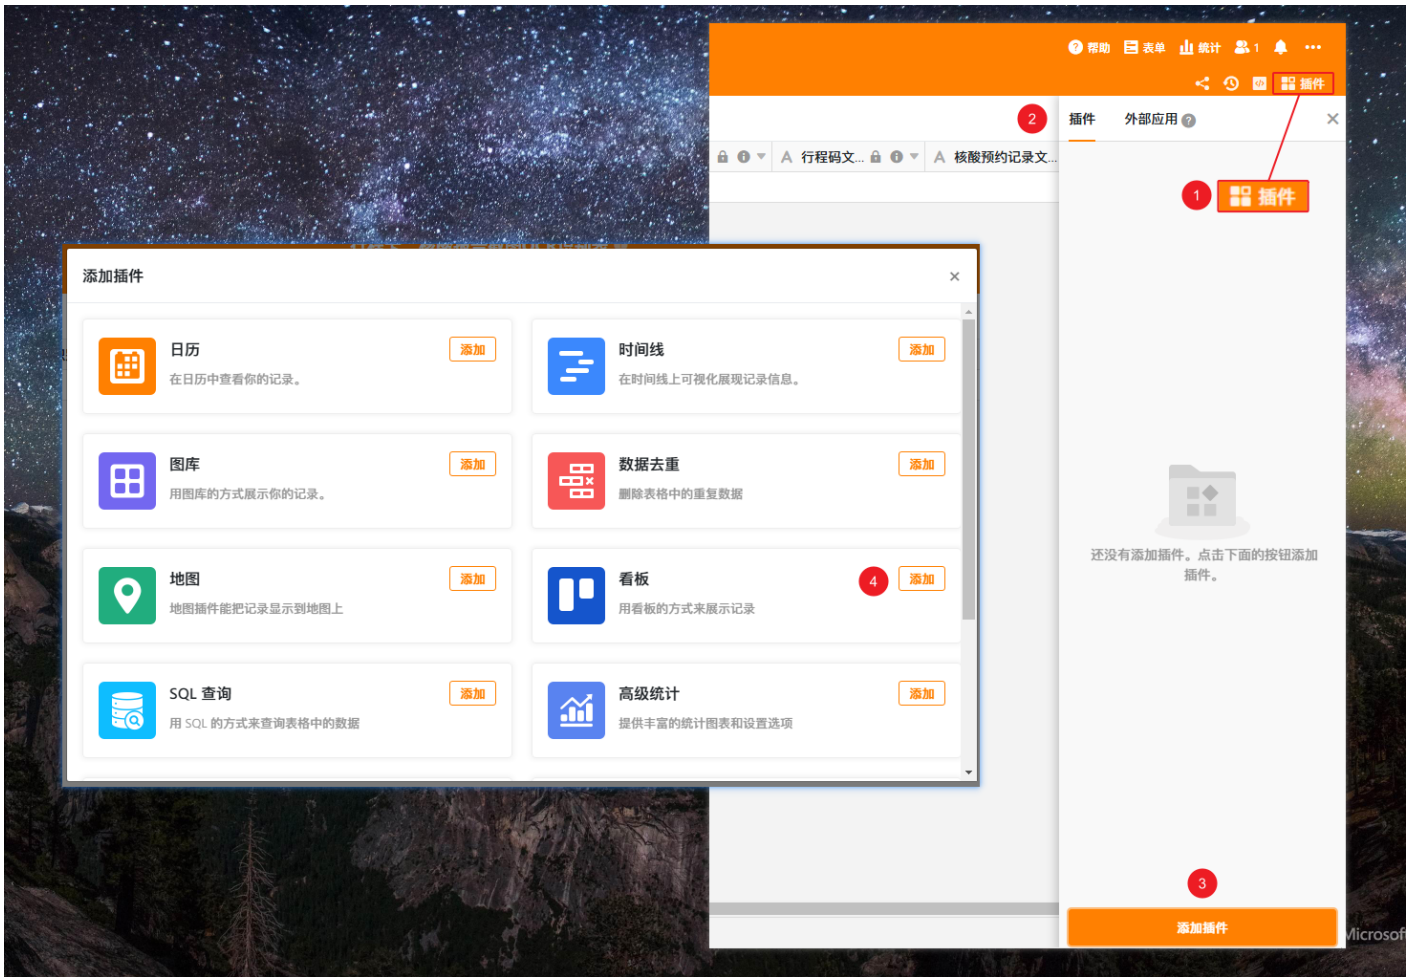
帮助 表单 统计 1 ···
插件

2
插件 外部应用
行程码文... 核酸预约记录文...

1 插件

添加插件 ×

日历 添加
在日历中查看你的记录。

时间线 添加
在时间线上可视化展现记录信息。

图库 添加
用图库的方式展示你的记录。

数据去重 添加
删除表格中的重复数据

地图 添加
地图插件能把记录显示到地图上

看板 4 添加
用看板的方式来展示记录

SQL 查询 添加
用 SQL 的方式来查询表格中的数据

高级统计 添加
提供丰富的统计图表和设置选项

还没有添加插件。点击下面的按钮添加插件。

3
添加插件

Microsof